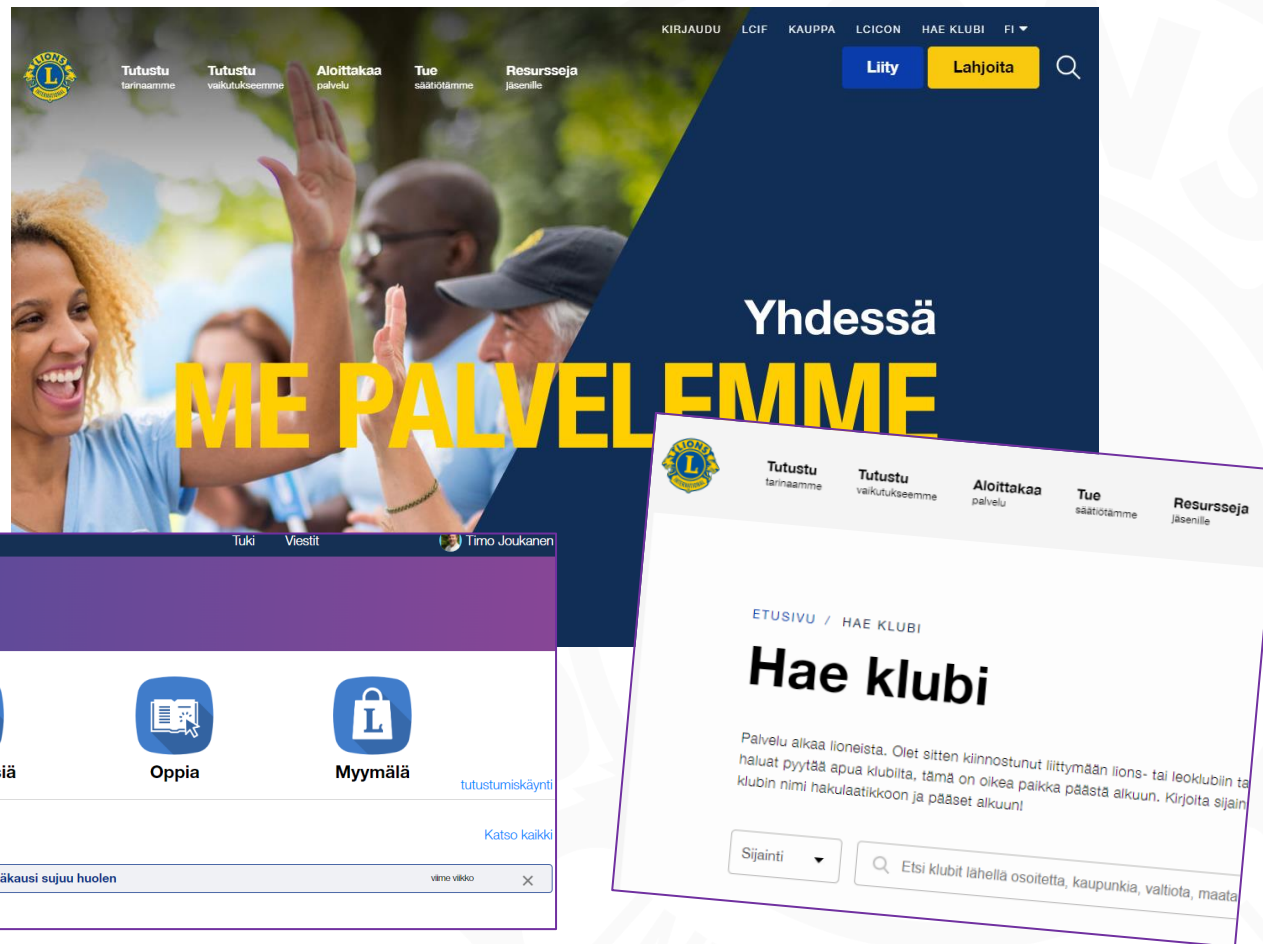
KIRJAUDU LCIF KAUPPA LCICON HAE KLUBI FI

LIONS INTERNATIONAL

Tutustu tarinaamme
Tutustu vaikutukseemme
Aloittakaa palvelu
Tue säätiötämme
Resursseja jäsenille

Liity
Lahjoita

Yhdessä
ME PALVELEMME

Tuki Viestit Timo Joukanen

iä
Oppia
Myymälä

tutustumiskäynti

Katso kaikki

äkausi sujuu huolen
viime viikko

LIONS INTERNATIONAL

Tutustu tarinaamme
Tutustu vaikutukseemme
Aloittakaa palvelu
Tue säätiötämme
Resursseja jäsenille

ETUSIVU / HAE KLUBI

Hae klubi

Palvelu alkaa lioneista. Olet sitten kiinnostunut liittymään lions- tai leoklubiin ta haluat pyytää apua klubilta, tämä on oikea paikka päästä alkuun. Kirjoita sijain klubin nimi hakulaatikkoon ja pääset alkuun!

Sijainti
Etsi klubit lähellä osoitetta, kaupunkia, valtiota, maata